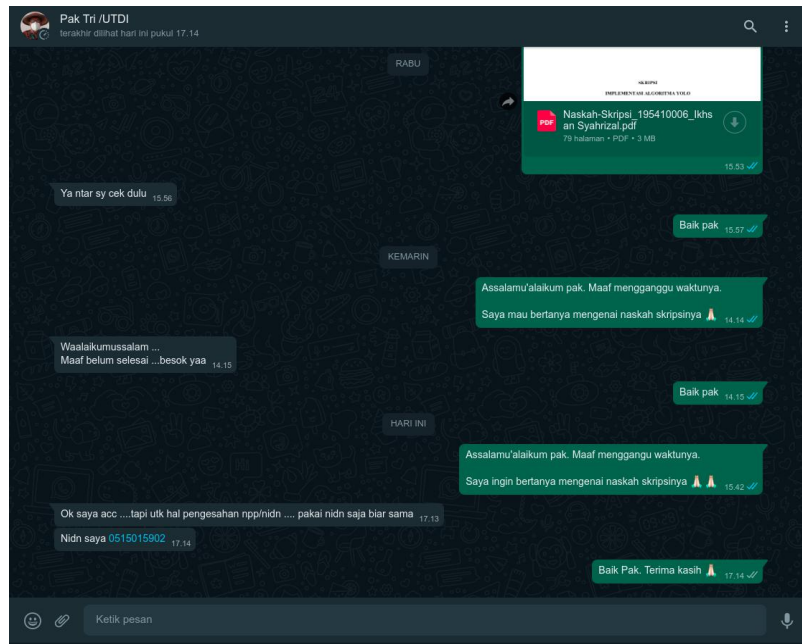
Pak Tri /UTDI
terakhir dilihat hari ini pukul 17.14

RABU

SKRIPSI
IMPLEMENTASI ALGORITMA YOLO

PDF
Naskah-Skripsi_195410006_Ikhsan Syahrizal.pdf
79 halaman • PDF • 3 MB
15.53

Ya ntar sy cek dulu 15.56

Baik pak 15.57

KEMARIN

Assalamu'alaikum pak. Maaf mengganggu waktunya.

Saya mau bertanya mengenai naskah skripsinya 🙏 14.14

Waalaikumussalam ...
Maaf belum selesai ...besok yaa 14.15

Baik pak 14.15

HARI INI

Assalamu'alaikum pak. Maaf menggangu waktunya.

Saya ingin bertanya mengenai naskah skripsinya 🙏🙏 15.42

Ok saya acc ....tapi utk hal pengesahan npp/nidn .... pakai nidn saja biar sama 17.13

Nidn saya 0515015902 17.14

Baik Pak. Terima kasih 🙏 17.14

Ketik pesan